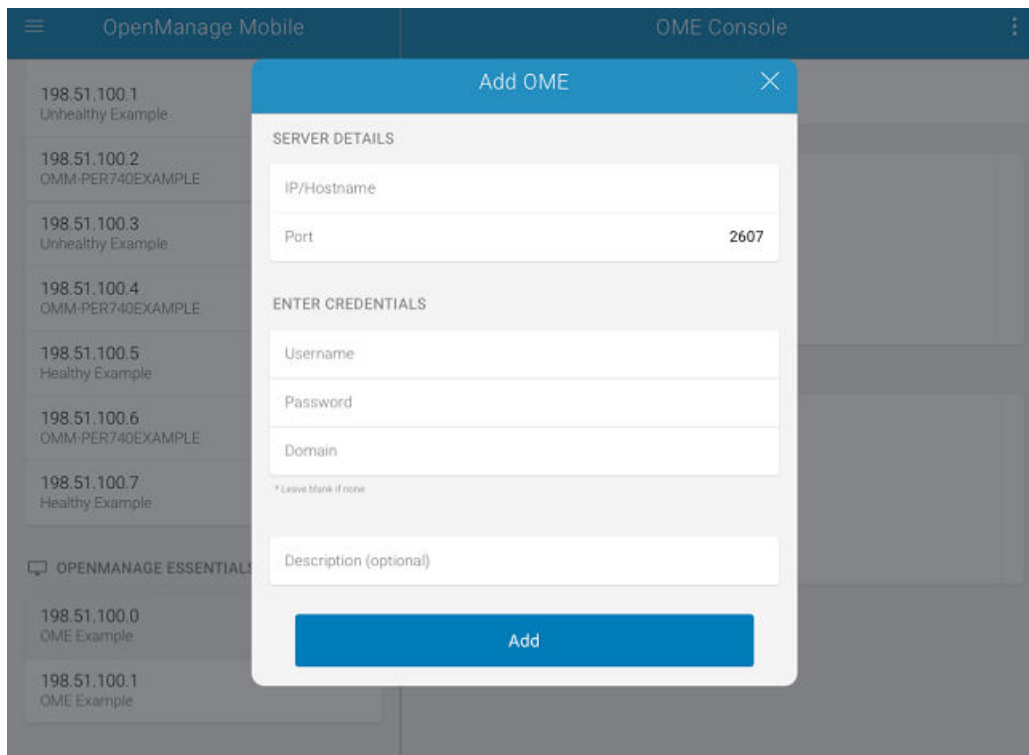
OpenManage Mobile

OME Console

198.51.100.1
Unhealthy Example

198.51.100.2
OMM-PER740EXAMPLE

198.51.100.3
Unhealthy Example

198.51.100.4
OMM-PER740EXAMPLE

198.51.100.5
Healthy Example

198.51.100.6
OMM-PER740EXAMPLE

198.51.100.7
Healthy Example

OPENMANAGE ESSENTIAL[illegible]

198.51.100.0
OME Example

198.51.100.1
OME Example

Add OME

SERVER DETAILS

IP/Hostname

Port 2607

ENTER CREDENTIALS

Username

Password

Domain

* Leave blank if none

Description (optional)

Add